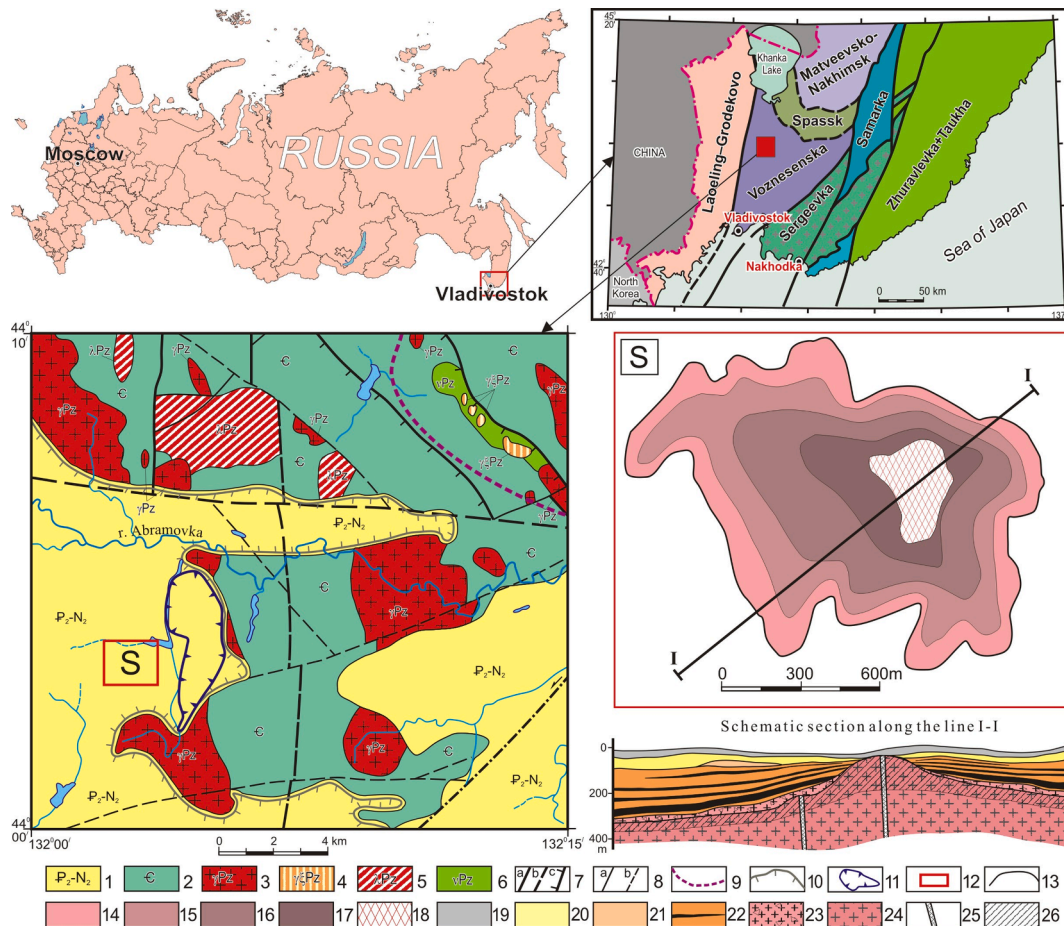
Moscow
RUSSIA
Vladivostok

45° 20'
Khanka Lake
Matveevsko-Nakhimsk
CHINA
Laoeling-Grodekovo
Spassk
Voznesenska
Samarka
Zhuravlevka-Taukha
Sergeevka
Vladivostok
Nakhodka
Sea of Japan
North Korea
42° 40'
0 50 km
130°
137

44° 10'
λPz
γPz
€
γPz
γPz
γPz
λPz
γPz
€
€
γPz
€
νPz
γξPz
γξPz
γPz
€
γPz
$P_2$-$N_2$
r. Abramovka
€
€
$P_2$-$N_2$
γPz
€
S
$P_2$-$N_2$
γPz
€
γPz
€
$P_2$-$N_2$
$P_2$-$N_2$
44° 00'
132°00'
0 2 4 km
132°15'

S
I
I
0 300 600m

Schematic section along the line I-I
0
200
400
m

$P_2$-$N_2$ 1 € 2 γPz 3 γξPz 4 λPz 5 νPz 6 a b c 7 a b 8 9 10 11 12 13
14 15 16 17 18 19 20 21 22 23 24 25 26